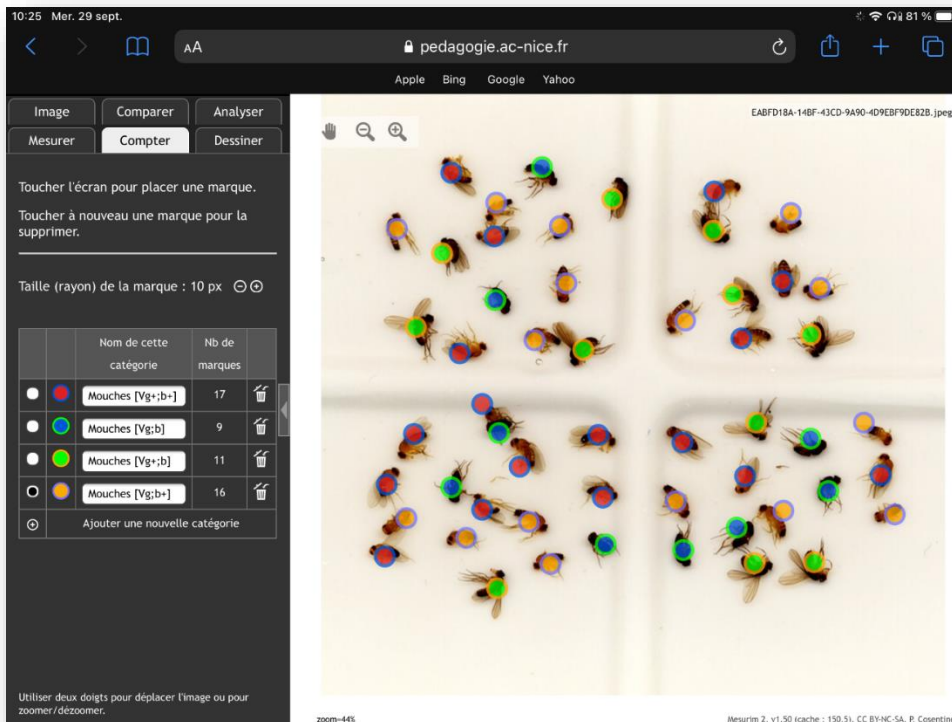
10:25 Mer. 29 sept.

81 %

AA pedagogie.ac-nice.fr

Apple Bing Google Yahoo

Image Comparer Analyser
Mesurer Compter Dessiner

Toucher l'écran pour placer une marque.

Toucher à nouveau une marque pour la supprimer.

Taille (rayon) de la marque : 10 px

| | | Nom de cette catégorie | Nb de marques | |
|---|---|---|---|---|
| | | Mouches [Vg+;b+] | 17 | |
| | | Mouches [Vg;b] | 9 | |
| | | Mouches [Vg+;b] | 11 | |
| | | Mouches [Vg;b+] | 16 | |
| | Ajouter une nouvelle catégorie | | | |

Utiliser deux doigts pour déplacer l'image ou pour zoomer/dézoomer.

EABFD18A-14BF-43CD-9A90-4D9EBF9DE82B.jpeg

zoom=44%

Mesurim 2. v1.50 (cache : 150.5). CC BY-NC-SA. P. Cosentin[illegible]